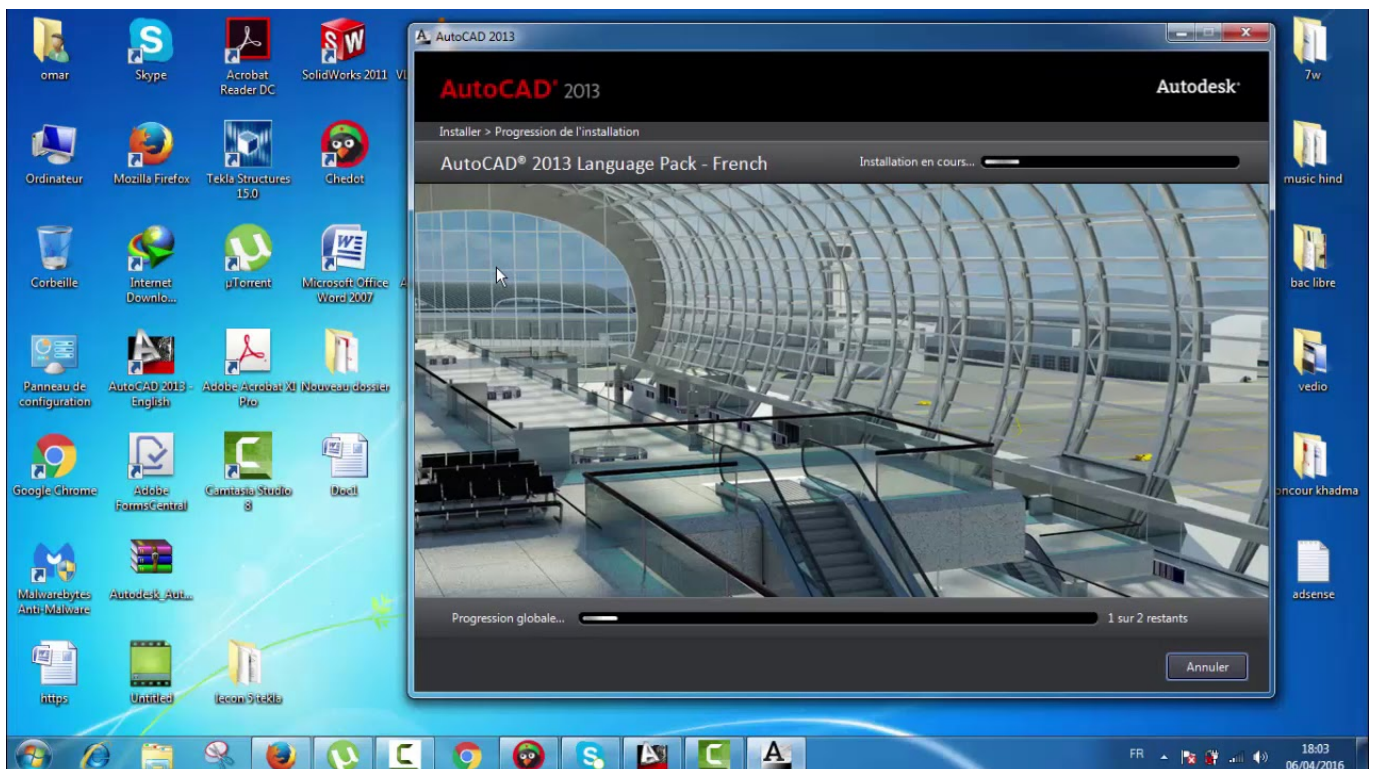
omar
Skype
Acrobat Reader DC
SolidWorks 2011
Ordinateur
Mozilla Firefox
Tekla Structures 15.0
Chedot
Corbeille
Internet Downlo...
µTorrent
Microsoft Office Word 2007
Panneau de configuration
AutoCAD 2013 - English
Adobe Acrobat XI Pro
Nouveau dossier
Google Chrome
Adobe FormsCentral
Camtasia Studio 8
Doc1
Malwarebytes Anti-Malware
Autodesk_Aut...
https
Untitled
lecon 5 tekla

AutoCAD 2013
AutoCAD 2013
Autodesk
Installer > Progression de l'installation
AutoCAD® 2013 Language Pack - French
Installation en cours...
Progression globale...
1 sur 2 restants
Annuler

7w
music hind
bac libre
vedio
oncour khadma
adsense

FR
18:03
06/04/2016